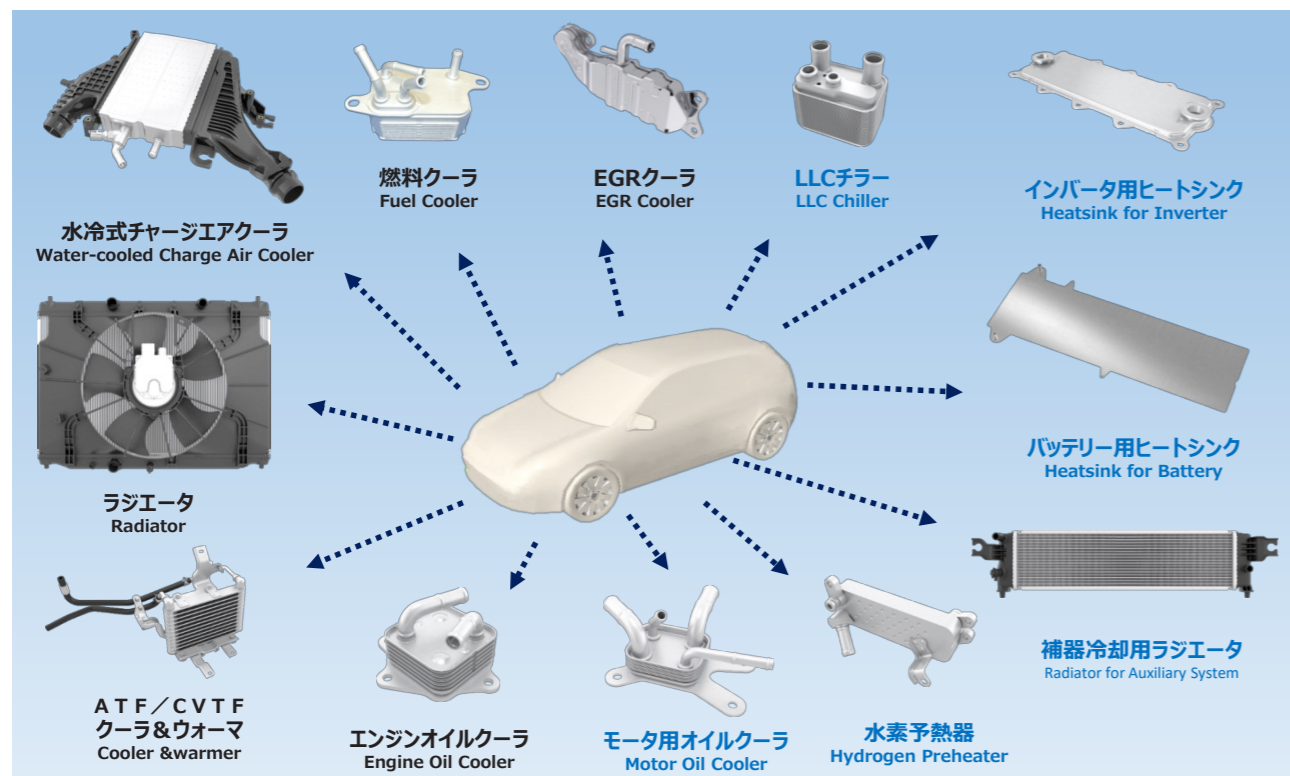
水冷式チャージエアクーラ
Water-cooled Charge Air Cooler

燃料クーラ
Fuel Cooler

EGRクーラ
EGR Cooler

LLCチラー
LLC Chiller

インバータ用ヒートシンク
Heatsink for Inverter

ラジエータ
Radiator

バッテリー用ヒートシンク
Heatsink for Battery

補器冷却用ラジエータ
Radiator for Auxiliary System

ATF／CVTF
クーラ＆ウォーマ
Cooler &warmer

エンジンオイルクーラ
Engine Oil Cooler

モータ用オイルクーラ
Motor Oil Cooler

水素予熱器
Hydrogen Preheater